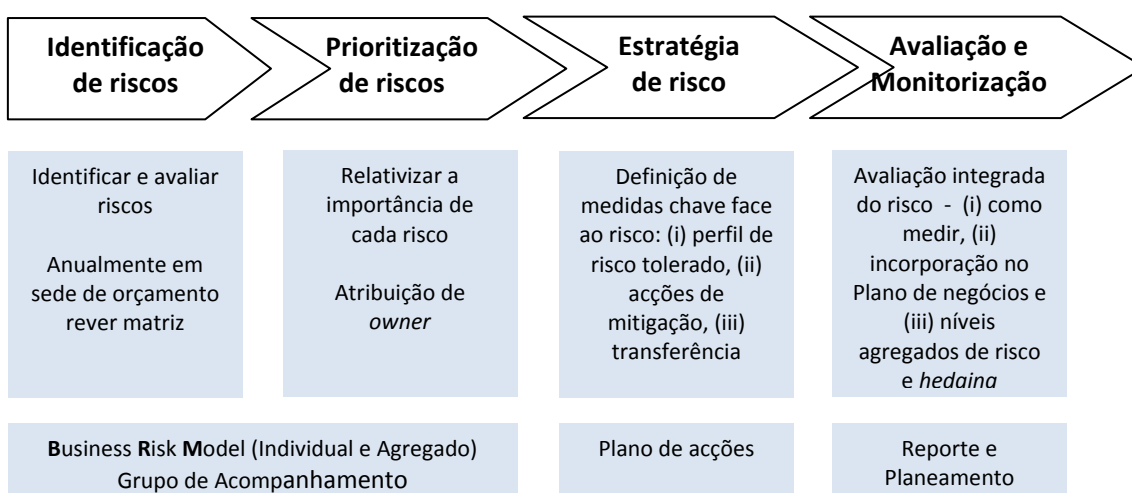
Identificação de riscos

Prioritização de riscos

Estratégia de risco

Avaliação e Monitorização

Identificar e avaliar riscos

Anualmente em sede de orçamento rever matriz

Relativizar a importância de cada risco

Atribuição de *owner*

Definição de medidas chave face ao risco: (i) perfil de risco tolerado, (ii) acções de mitigação, (iii) transferência

Avaliação integrada do risco - (i) como medir, (ii) incorporação no Plano de negócios e (iii) níveis agregados de risco e *hedaina*

Business Risk Model (Individual e Agregado)
Grupo de Acompanhamento

Plano de acções

Reporte e Planeamento